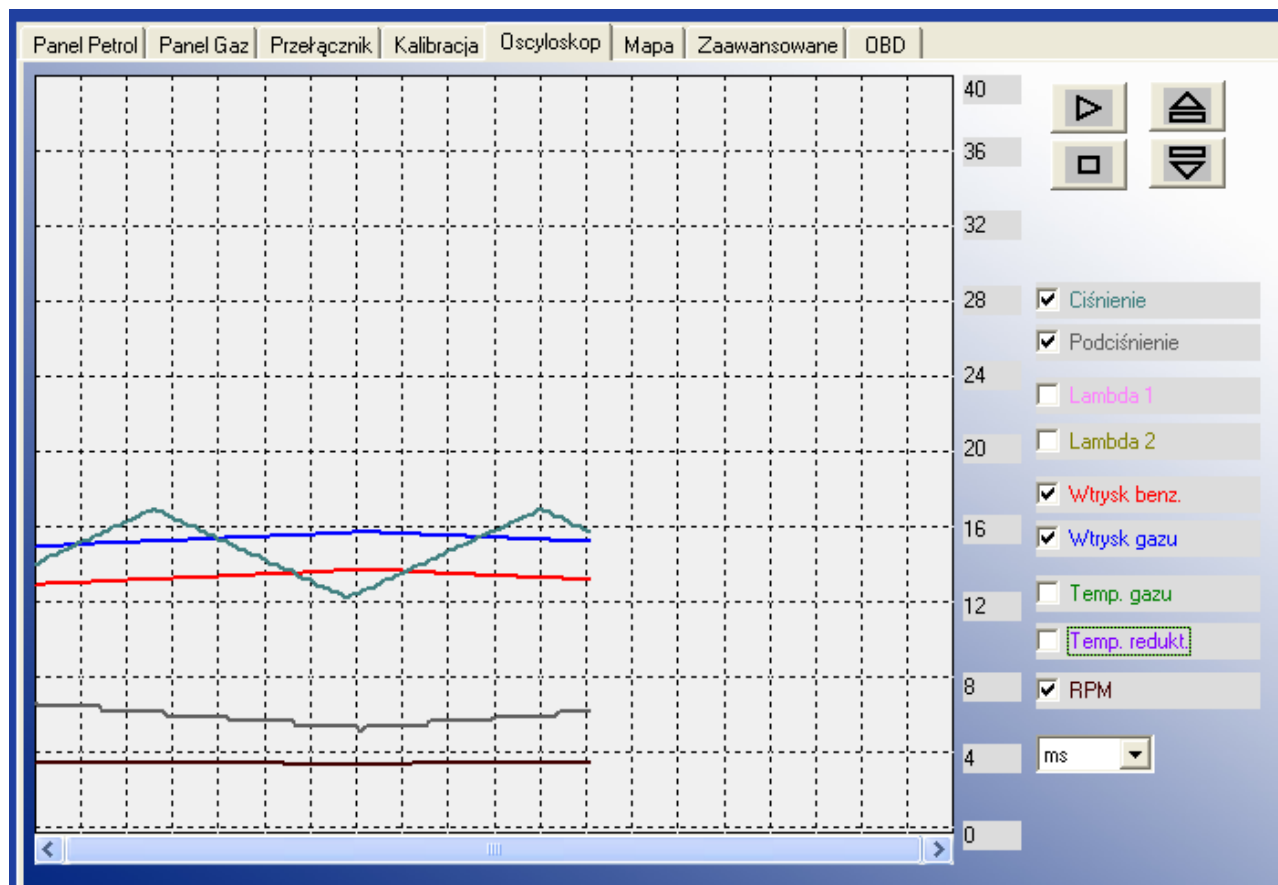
Panel Petrol | Panel Gaz | Przełącznik | Kalibracja | Oscyloskop | Mapa | Zaawansowane | OBD

40
36
32
28
24
20
16
12
8
4
0

Ciśnienie
Podciśnienie
Lambda 1
Lambda 2
Wtrysk benz.
Wtrysk gazu
Temp. gazu
Temp. redukt.
RPM

ms